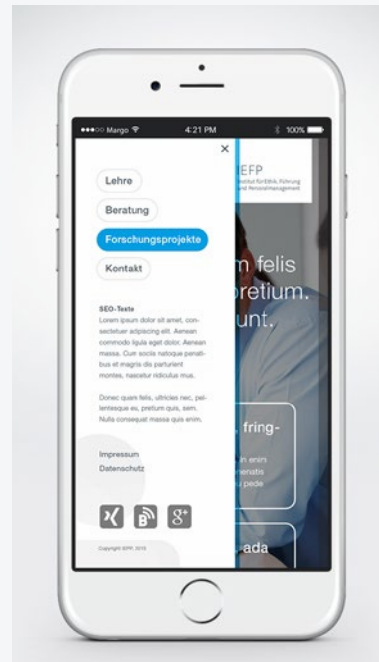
●●●○○ Margo 4:21 PM 100%

×

Lehre

Beratung

Forschungsprojekte

Kontakt

SEO-Texts

Lorem ipsum dolor sit amet, consectetuer adipiscing elit. Aenean commodo ligula eget dolor. Aenean massa. Cum sociis natoque penatibus et magnis dis parturient montes, nascetur ridiculus mus.

Donec quam felis, ultricies nec, pellentesque eu, pretium quis, sem. Nulla consequat massa quis enim.

Impressum

Datenschutz

Copyright IEFP, 2015

IEFP

Institut für Ethik, Führung und Personalmanagement

m felis

pretium.

unt.

, fring-

n enim

enatis

u pede

ada